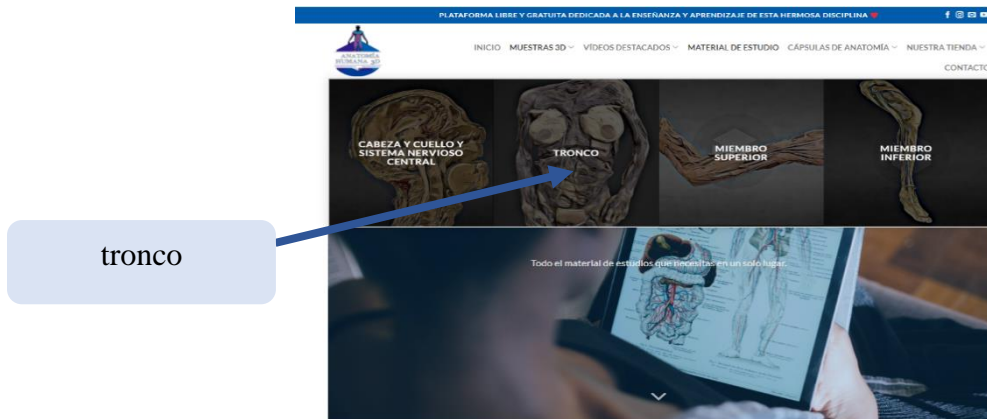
PLATAFORMA LIBRE Y GRATUITA DEDICADA A LA ENSEÑANZA Y APRENDIZAJE DE ESTA HERMOSA DISCIPLINA

ANATOMÍA HUMANA 3D

INICIO MUESTRAS 3D VÍDEOS DESTACADOS MATERIAL DE ESTUDIO CÁPSULAS DE ANATOMÍA NUESTRA TIENDA CONTACTO

CABEZA Y CUELLO Y SISTEMA NERVIOSO CENTRAL

TRONCO

MIEMBRO SUPERIOR

MIEMBRO INFERIOR

tronco

Todo el material de estudios que necesitas en un solo lugar.